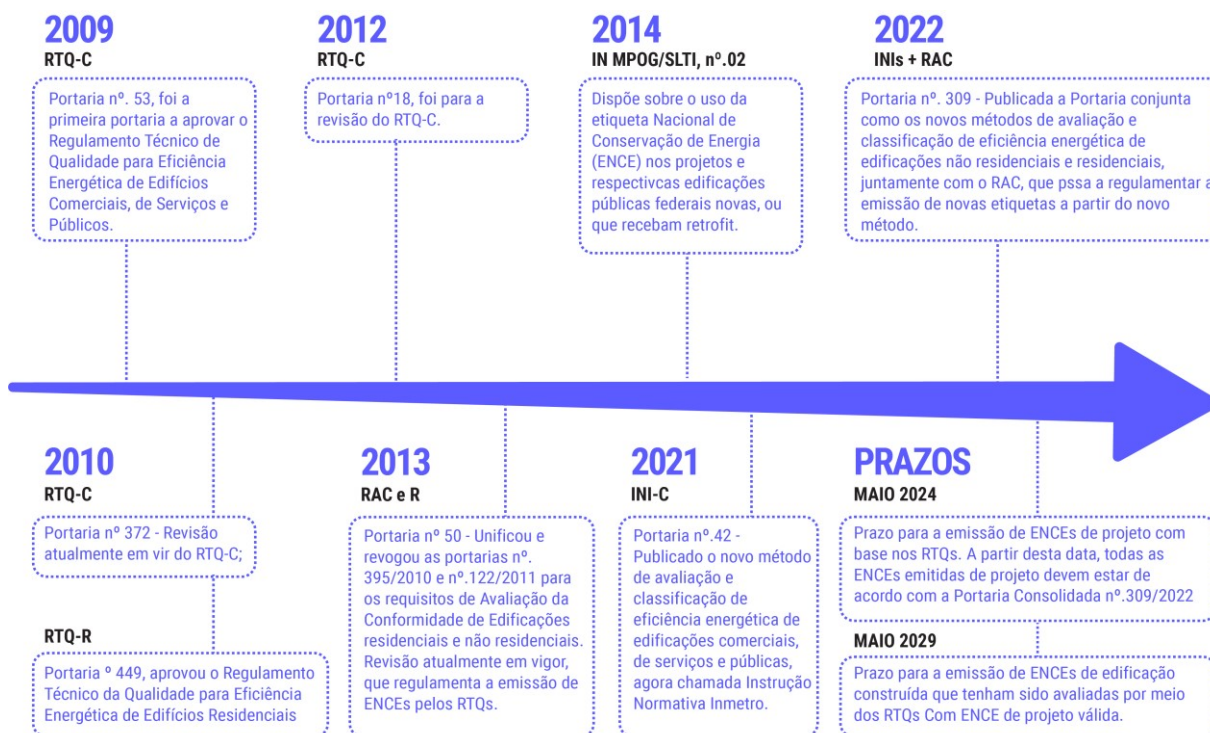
2009
RTQ-C
Portaria nº. 53, foi a primeira portaria a aprovar o Regulamento Técnico de Qualidade para Eficiência Energética de Edifícios Comerciais, de Serviços e Públicos.

2012
RTQ-C
Portaria nº18, foi para a revisão do RTQ-C.

2014
IN MPOG/SLTI, nº.02
Dispõe sobre o uso da etiqueta Nacional de Conservação de Energia (ENCE) nos projetos e respectivcas edificações públicas federais novas, ou que recebam retrofit.

2022
INIs + RAC
Portaria nº. 309 - Publicada a Portaria conjunta como os novos métodos de avaliação e classificação de eficiência energética de edificações não residenciais e residenciais, juntamente com o RAC, que pssa a regulamentar a emissão de novas etiquetas a partir do novo método.

2010
RTQ-C
Portaria nº 372 - Revisão atualmente em vir do RTQ-C;

RTQ-R
Portaria º 449, aprovou o Regulamento Técnico da Qualidade para Eficiência Energética de Edifícios Residenciais

2013
RAC e R
Portaria nº 50 - Unificou e revogou as portarias nº. 395/2010 e nº.122/2011 para os requisitos de Avaliação da Conformidade de Edificações residenciais e não residenciais. Revisão atualmente em vigor, que regulamenta a emissão de ENCEs pelos RTQs.

2021
INI-C
Portaria nº.42 - Publicado o novo método de avaliação e classificação de eficiência energética de edificações comerciais, de serviços e públicas, agora chamada Instrução Normativa Inmetro.

PRAZOS
MAIO 2024
Prazo para a emissão de ENCEs de projeto com base nos RTQs. A partir desta data, todas as ENCEs emitidas de projeto devem estar de acordo com a Portaria Consolidada nº.309/2022

MAIO 2029
Prazo para a emissão de ENCEs de edificação construída que tenham sido avaliadas por meio dos RTQs Com ENCE de projeto válida.